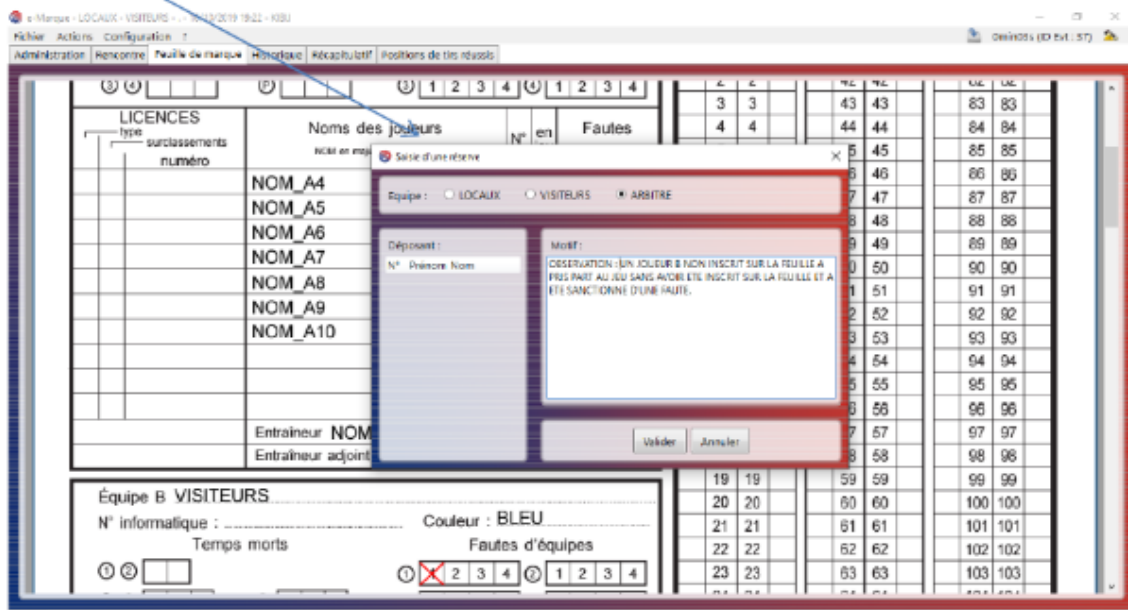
e-Marque - LOCAUX - VISITEURS - - 16/12/2019 19:22 - KIBU

Fichier Actions Configuration ?

Omnicds (ID Evt : 57)

Administration | Rencontre | Feuille de marque | Historique | Récapitulatif | Positions de tirs réussis

③ ④ | ⑤ | ③ 1 2 3 4 ④ 1 2 3 4

LICENCES
type
surclassements
numéro

Noms des joueurs
NOM en majuscules

N° | en jeu | Fautes

NOM_A4
NOM_A5
NOM_A6
NOM_A7
NOM_A8
NOM_A9
NOM_A10

Entraineur NOM
Entraîneur adjoint

Saisie d'une réserve

Equipe : LOCAUX VISITEURS ARBITRE

Déposant :
N° Prénom Nom

Motif :
OBSERVATION : UN JOUEUR B NON INSCRIT SUR LA FEUILLE A PRIS PART AU JEU SANS AVOIR ETE INSCRIT SUR LA FEUILLE ET A ETE SANCTIONNE D'UNE FAUTE.

Valider | Annuler

Équipe B VISITEURS
N° informatique : ............ Couleur : BLEU
Temps morts | Fautes d'équipes
① ② | ① 2 3 4 ② 1 2 3 4

| 2 | 2 | 42 | 42 | 82 | 82 |
|---|---|---|---|---|---|
| 3 | 3 | 43 | 43 | 83 | 83 |
| 4 | 4 | 44 | 44 | 84 | 84 |
| | | 45 | 45 | 85 | 85 |
| | | 46 | 46 | 86 | 86 |
| | | 47 | 47 | 87 | 87 |
| | | 48 | 48 | 88 | 88 |
| | | 49 | 49 | 89 | 89 |
| | | 50 | 50 | 90 | 90 |
| | | 51 | 51 | 91 | 91 |
| | | 52 | 52 | 92 | 92 |
| | | 53 | 53 | 93 | 93 |
| | | 54 | 54 | 94 | 94 |
| | | 55 | 55 | 95 | 95 |
| | | 56 | 56 | 96 | 96 |
| | | 57 | 57 | 97 | 97 |
| | | 58 | 58 | 98 | 98 |
| 19 | 19 | 59 | 59 | 99 | 99 |
| 20 | 20 | 60 | 60 | 100 | 100 |
| 21 | 21 | 61 | 61 | 101 | 101 |
| 22 | 22 | 62 | 62 | 102 | 102 |
| 23 | 23 | 63 | 63 | 103 | 103 |